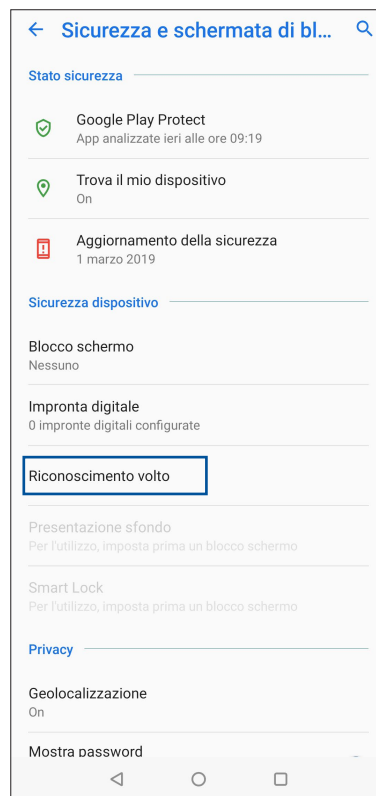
Sicurezza e schermata di bl...

Stato sicurezza

Google Play Protect
App analizzate ieri alle ore 09:19

Trova il mio dispositivo
On

Aggiornamento della sicurezza
1 marzo 2019

Sicurezza dispositivo

Blocco schermo
Nessuno

Impronta digitale
0 impronte digitali configurate

Riconoscimento volto

Presentazione sfondo
Per l'utilizzo, imposta prima un blocco schermo

Smart Lock
Per l'utilizzo, imposta prima un blocco schermo

Privacy

Geolocalizzazione
On

Mostra password